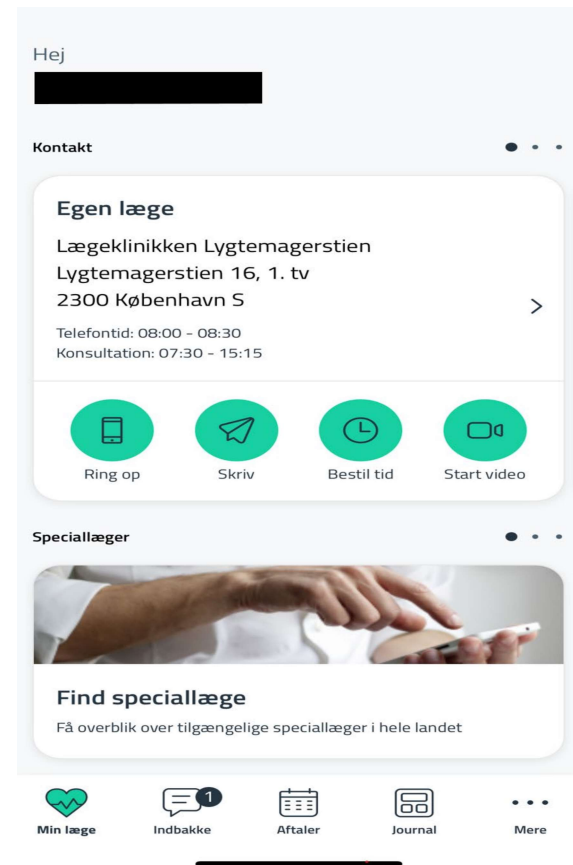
Hej

Kontakt

Egen læge

Lægeklinikken Lygtemagerstien
Lygtemagerstien 16, 1. tv
2300 København S

Telefontid: 08:00 - 08:30
Konsultation: 07:30 - 15:15

Ring op
Skriv
Bestil tid
Start video

Speciallæger

Find speciallæge

Få overblik over tilgængelige speciallæger i hele landet

Min læge
1
Indbakke
Aftaler
Journal
Mere